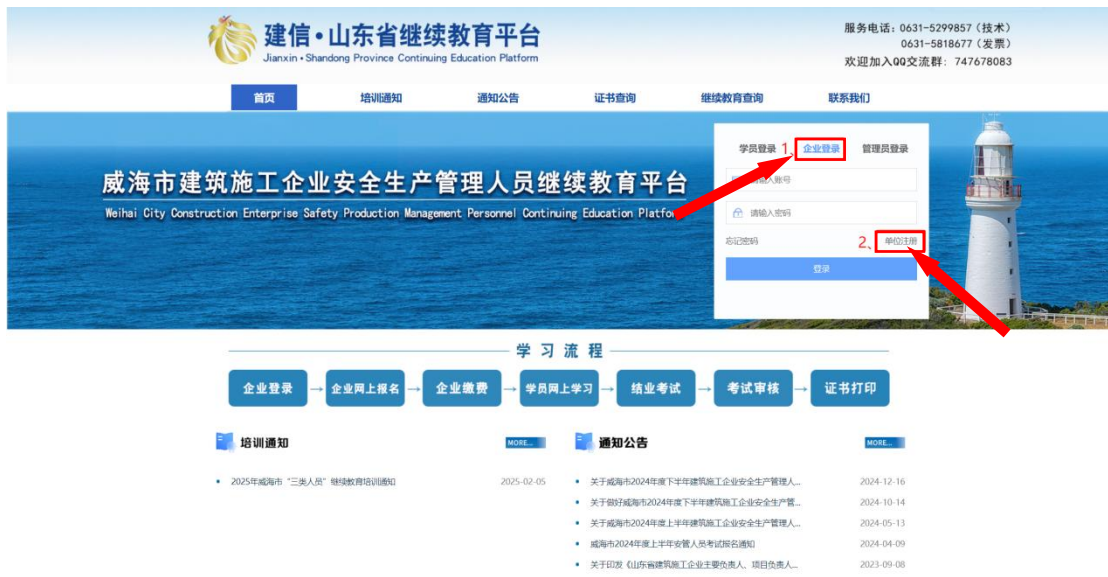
建信•山东省继续教育平台
Jianxin • Shandong Province Continuing Education Platform

服务电话：0631-5299857（技术）
0631-5818677（发票）
欢迎加入QQ交流群：747678083

首页　培训通知　通知公告　证书查询　继续教育查询　联系我们

威海市建筑施工企业安全生产管理人员继续教育平台
Weihai City Construction Enterprise Safety Production Management Personnel Continuing Education Platfor

学员登录　1、企业登录　管理员登录
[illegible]输入账号
请输入密码
忘记密码　2、单位注册
登录

学习流程
企业登录 → 企业网上报名 → 企业缴费 → 学员网上学习 → 结业考试 → 考试审核 → 证书打印

培训通知　MORE...
2025年威海市"三类人员"继续教育培训通知　2025-02-05

通知公告　MORE...
关于威海市2024年度下半年建筑施工企业安全生产管理人...　2024-12-16
关于做好威海市2024年度下半年建筑施工企业安全生产管...　2024-10-14
关于威海市2024年度上半年建筑施工企业安全生产管理人...　2024-05-13
威海市2024年度上半年安管人员考试报名通知　2024-04-09
关于印发《山东省建筑施工企业主要负责人、项目负责人...　2023-09-08